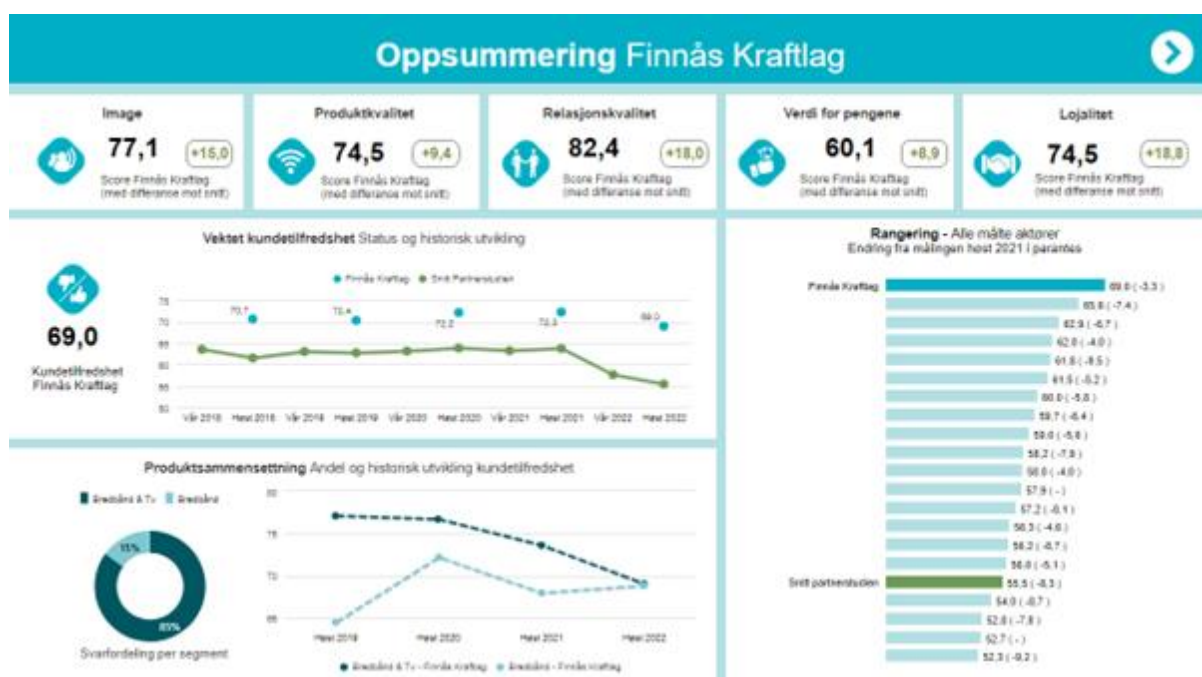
Oppsummering Finnås Kraftlag

Image
77,1
+15,0
Score Finnås Kraftlag (med differanse mot snitt)

Produktkvalitet
74,5
+9,4
Score Finnås Kraftlag (med differanse mot snitt)

Relasjonskvalitet
82,4
+18,0
Score Finnås Kraftlag (med differanse mot snitt)

Verdi for pengene
60,1
+8,9
Score Finnås Kraftlag (med differanse mot snitt)

Lojalitet
74,5
+18,8
Score Finnås Kraftlag (med differanse mot snitt)

Vektet kundetilfredshet Status og historisk utvikling

69,0
Kundetilfredshet Finnås Kraftlag

Finnås Kraftlag   Snitt Partnerstudien

75
70
65
60
55
50

70,7
70,4
72,0
72,3
69,0

Vår 2018   Høst 2018   Vår 2019   Høst 2019   Vår 2020   Høst 2020   Vår 2021   Høst 2021   Vår 2022   Høst 2022

Rangering - Alle målte aktører
Endring fra målingen høst 2021 i parentes

Finnås Kraftlag   69,0 ( -3,3 )
65,9 ( -7,4 )
62,9 ( -6,7 )
62,0 ( -4,0 )
61,8 ( -8,5 )
61,5 ( -5,2 )
60,0 ( -5,8 )
59,7 ( -6,4 )
59,0 ( -5,8 )
58,2 ( -7,9 )
58,0 ( -4,0 )
57,9 ( - )
57,2 ( -6,1 )
56,3 ( -4,6 )
56,2 ( -6,7 )
56,0 ( -5,1 )
Snitt partnerstudien   55,5 ( -6,3 )
54,0 ( -0,7 )
52,8 ( -7,8 )
52,7 ( - )
52,3 ( -9,2 )

Produktsammensettning Andel og historisk utvikling kundetilfredshet

Bredbånd & Tv   Bredbånd

15%
85%

Svarfordeling per segment

80
75
70
65

Høst 2019   Høst 2020   Høst 2021   Høst 2022

Bredbånd & Tv - Finnås Kraftlag   Bredbånd - Finnås Kraftlag